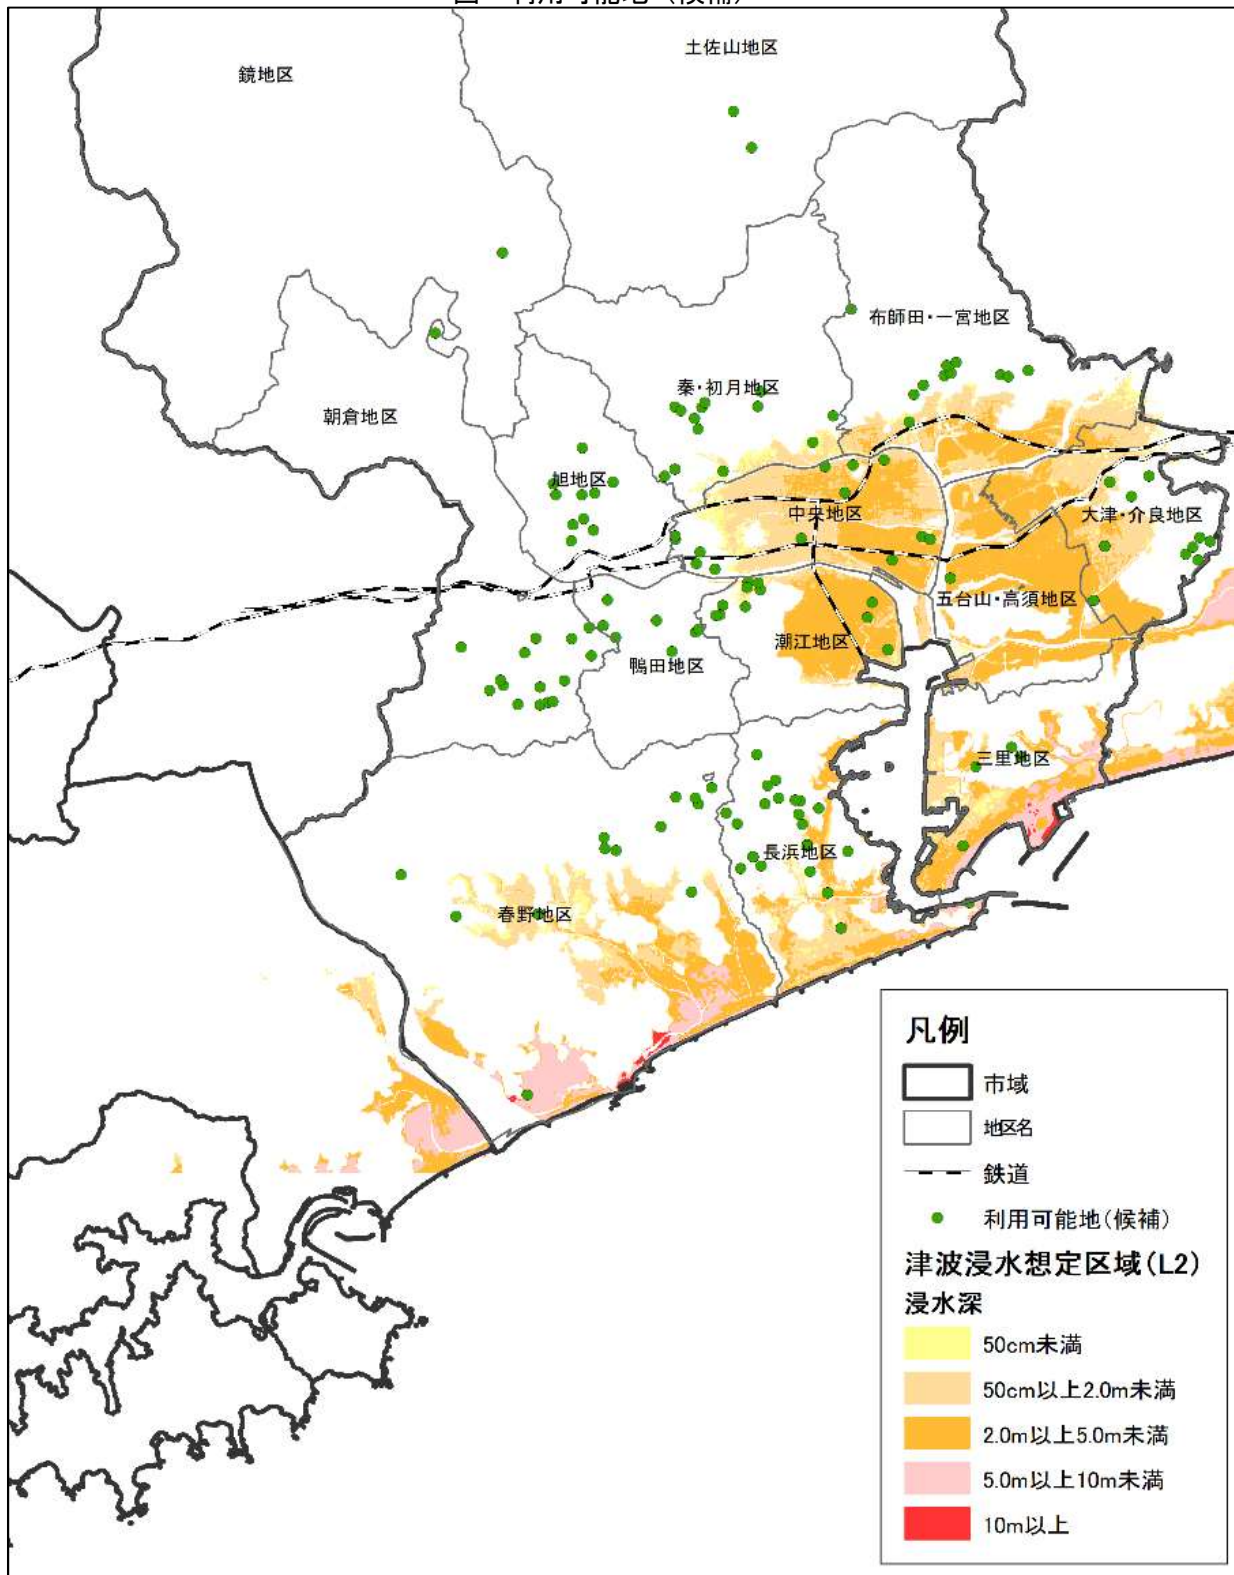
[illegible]

土佐山地区

鏡地区

布師田・一宮地区

秦・初月地区

朝倉地区

旭地区

中央地区

大津・介良地区

五台山・高須地区

潮江地区

鴨田地区

三里地区

長浜地区

春野地区

凡例

市域

地区名

鉄道

利用可能地(候補)

津波浸水想定区域(L2)

浸水深

50cm未満

50cm以上2.0m未満

2.0m以上5.0m未満

5.0m以上10m未満

10m以上